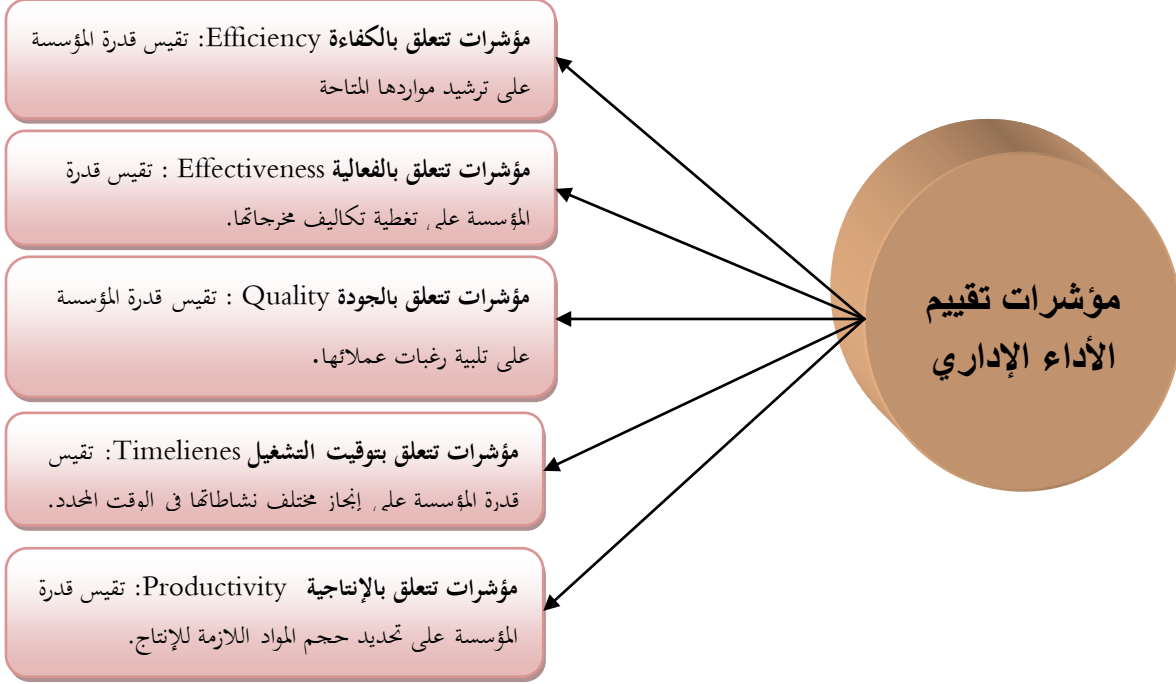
مؤشرات تقييم الأداء الإداري

مؤشرات تتعلق بالكفاءة Efficiency: تقيس قدرة المؤسسة على ترشيد مواردها المتاحة

مؤشرات تتعلق بالفعالية Effectiveness : تقيس قدرة المؤسسة على تغطية تكاليف مخرجاتها.

مؤشرات تتعلق بالجودة Quality : تقيس قدرة المؤسسة على تلبية رغبات عملائها.

مؤشرات تتعلق بتوقيت التشغيل Timelienes: تقيس قدرة المؤسسة على إنجاز مختلف نشاطاتها في الوقت المحدد.

مؤشرات تتعلق بالإنتاجية Productivity: تقيس قدرة المؤسسة على تحديد حجم المواد اللازمة للإنتاج.